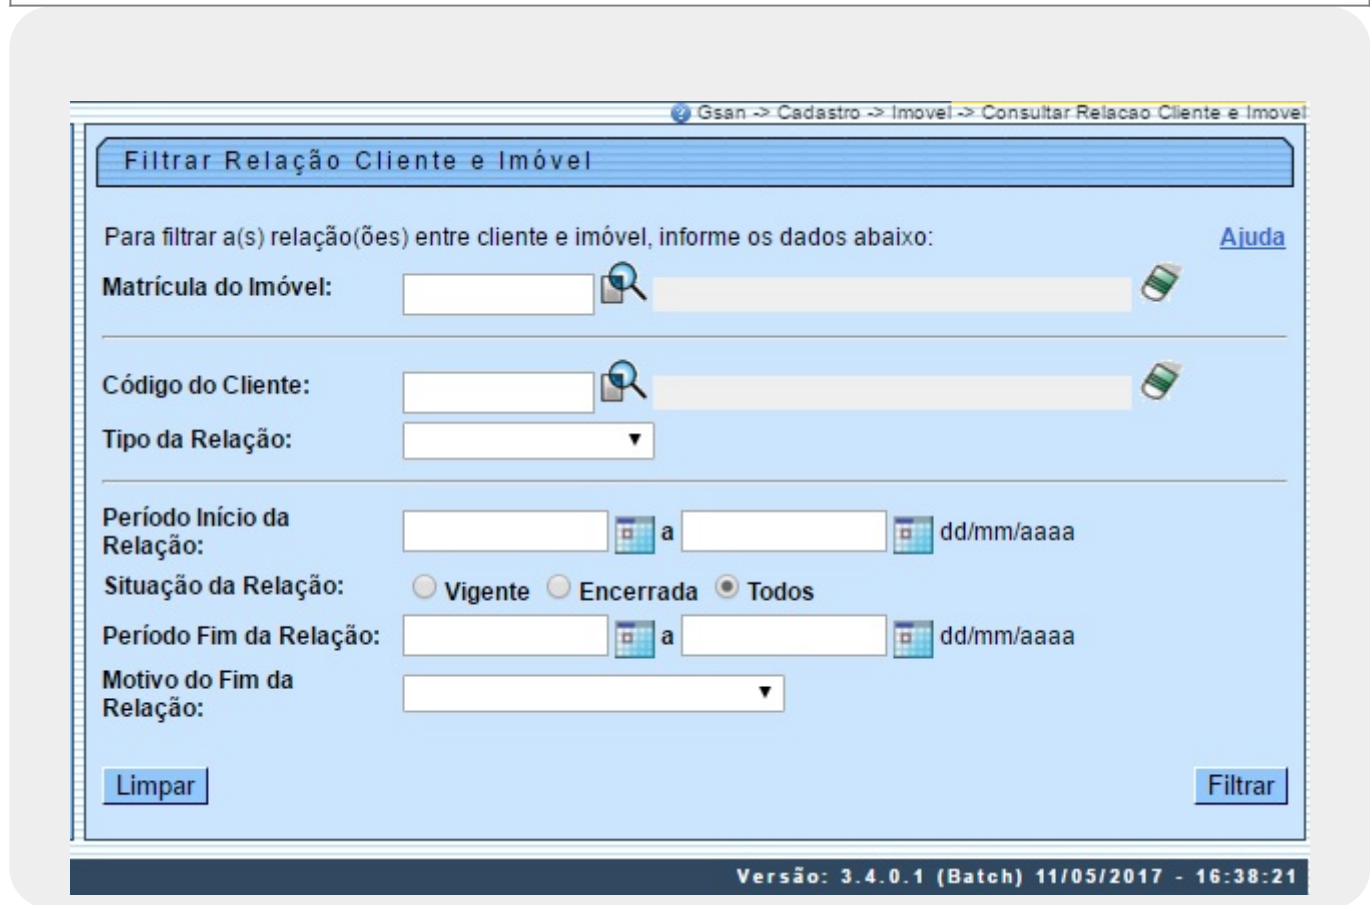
Gsan -> Cadastro -> Imovel -> Consultar Relacao Cliente e Imovel

Filtrar Relação Cliente e Imóvel

Para filtrar a(s) relação(ões) entre cliente e imóvel, informe os dados abaixo:

Ajuda

Matrícula do Imóvel:

Código do Cliente:

Tipo da Relação:

Período Início da Relação: a dd/mm/aaaa

Situação da Relação: Vigente Encerrada Todos

Período Fim da Relação: a dd/mm/aaaa

Motivo do Fim da Relação:

Limpar

Filtrar

Versão: 3.4.0.1 (Batch) 11/05/2017 - 16:38:21